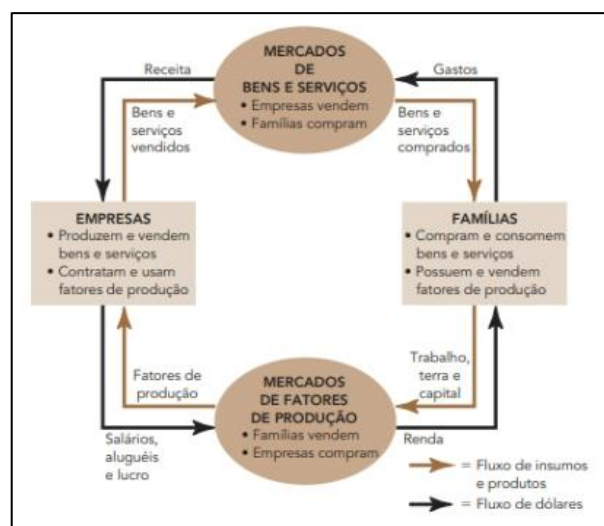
MERCADOS DE BENS E SERVIÇOS
• Empresas vendem
• Famílias compram

Receita

Gastos

Bens e serviços vendidos

Bens e serviços comprados

EMPRESAS
• Produzem e vendem bens e serviços
• Contratam e usam fatores de produção

FAMÍLIAS
• Compram e consomem bens e serviços
• Possuem e vendem fatores de produção

Fatores de produção

Trabalho, terra e capital

MERCADOS DE FATORES DE PRODUÇÃO
• Famílias vendem
• Empresas compram

Salários, aluguéis e lucro

Renda

= Fluxo de insumos e produtos

= Fluxo de dólares